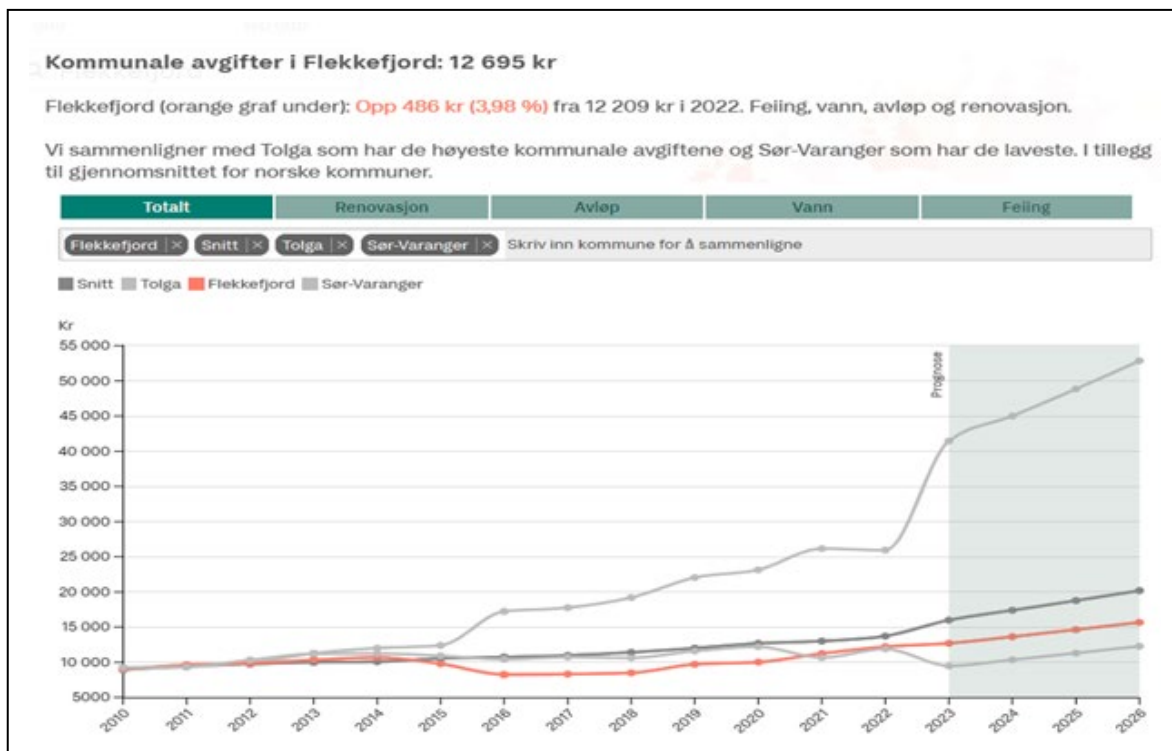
Kommunale avgifter i Flekkefjord: 12 695 kr

Flekkefjord (orange graf under): Opp 486 kr (3,98 %) fra 12 209 kr i 2022. Feiing, vann, avløp og renovasjon.

Vi sammenligner med Tolga som har de høyeste kommunale avgiftene og Sør-Varanger som har de laveste. I tillegg til gjennomsnittet for norske kommuner.

| Totalt | Renovasjon | Avløp | Vann | Feiing |
|---|---|---|---|---|

Flekkefjord × Snitt × Tolga × Sør-Varanger × Skriv inn kommune for å sammenligne

Snitt Tolga Flekkefjord Sør-Varanger

Kr
55 000
50 000
45 000
40 000
35 000
30 000
25 000
20 000
15 000
10 000
5000

Prognose

2010 2011 2012 2013 2014 2015 2016 2017 2018 2019 2020 2021 2022 2023 2024 2025 2026